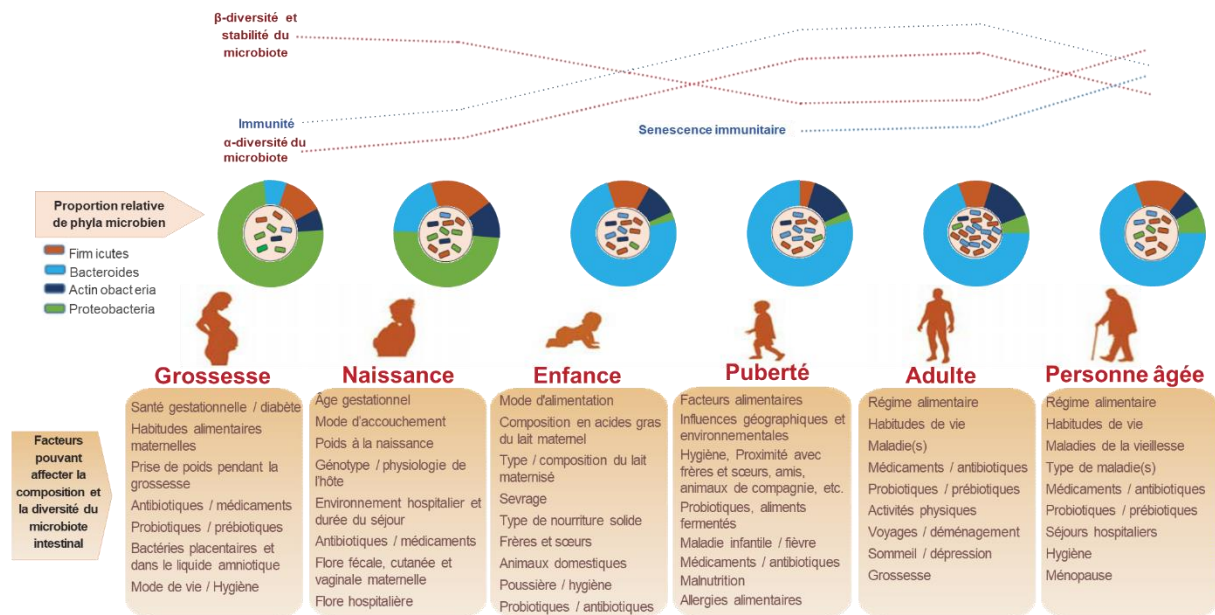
β-diversité et stabilité du microbiote

Immunité

α-diversité du microbiote

Senescence immunitaire

Proportion relative de phyla microbien

Firm icutes
Bacteroides
Actin obact eria
Proteobacteria

Facteurs pouvant affecter la composition et la diversité du microbiote intestinal

Grossesse

Santé gestationnelle / diabète
Habitudes alimentaires maternelles
Prise de poids pendant la grossesse
Antibiotiques / médicaments
Probiotiques / prébiotiques
Bactéries placentaires et dans le liquide amniotique
Mode de vie / Hygiène

Naissance

Âge gestationnel
Mode d'accouchement
Poids à la naissance
Génotype / physiologie de l'hôte
Environnement hospitalier et durée du séjour
Antibiotiques / médicaments
Flore fécale, cutanée et vaginale maternelle
Flore hospitalière

Enfance

Mode d'alimentation
Composition en acides gras du lait maternel
Type / composition du lait maternisé
Sevrage
Type de nourriture solide
Frères et sœurs
Animaux domestiques
Poussière / hygiène
Probiotiques / antibiotiques

Puberté

Facteurs alimentaires
Influences géographiques et environnementales
Hygiène, Proximité avec frères et sœurs, amis, animaux de compagnie, etc.
Probiotiques, aliments fermentés
Maladie infantile / fièvre
Médicaments / antibiotiques
Malnutrition
Allergies alimentaires

Adulte

Régime alimentaire
Habitudes de vie
Maladie(s)
Médicaments / antibiotiques
Probiotiques / prébiotiques
Activités physiques
Voyages / déménagement
Sommeil / dépression
Grossesse

Personne âgée

Régime alimentaire
Habitudes de vie
Maladies de la vieillesse
Type de maladie(s)
Médicaments / antibiotiques
Probiotiques / prébiotiques
Séjours hospitaliers
Hygiène
Ménopause